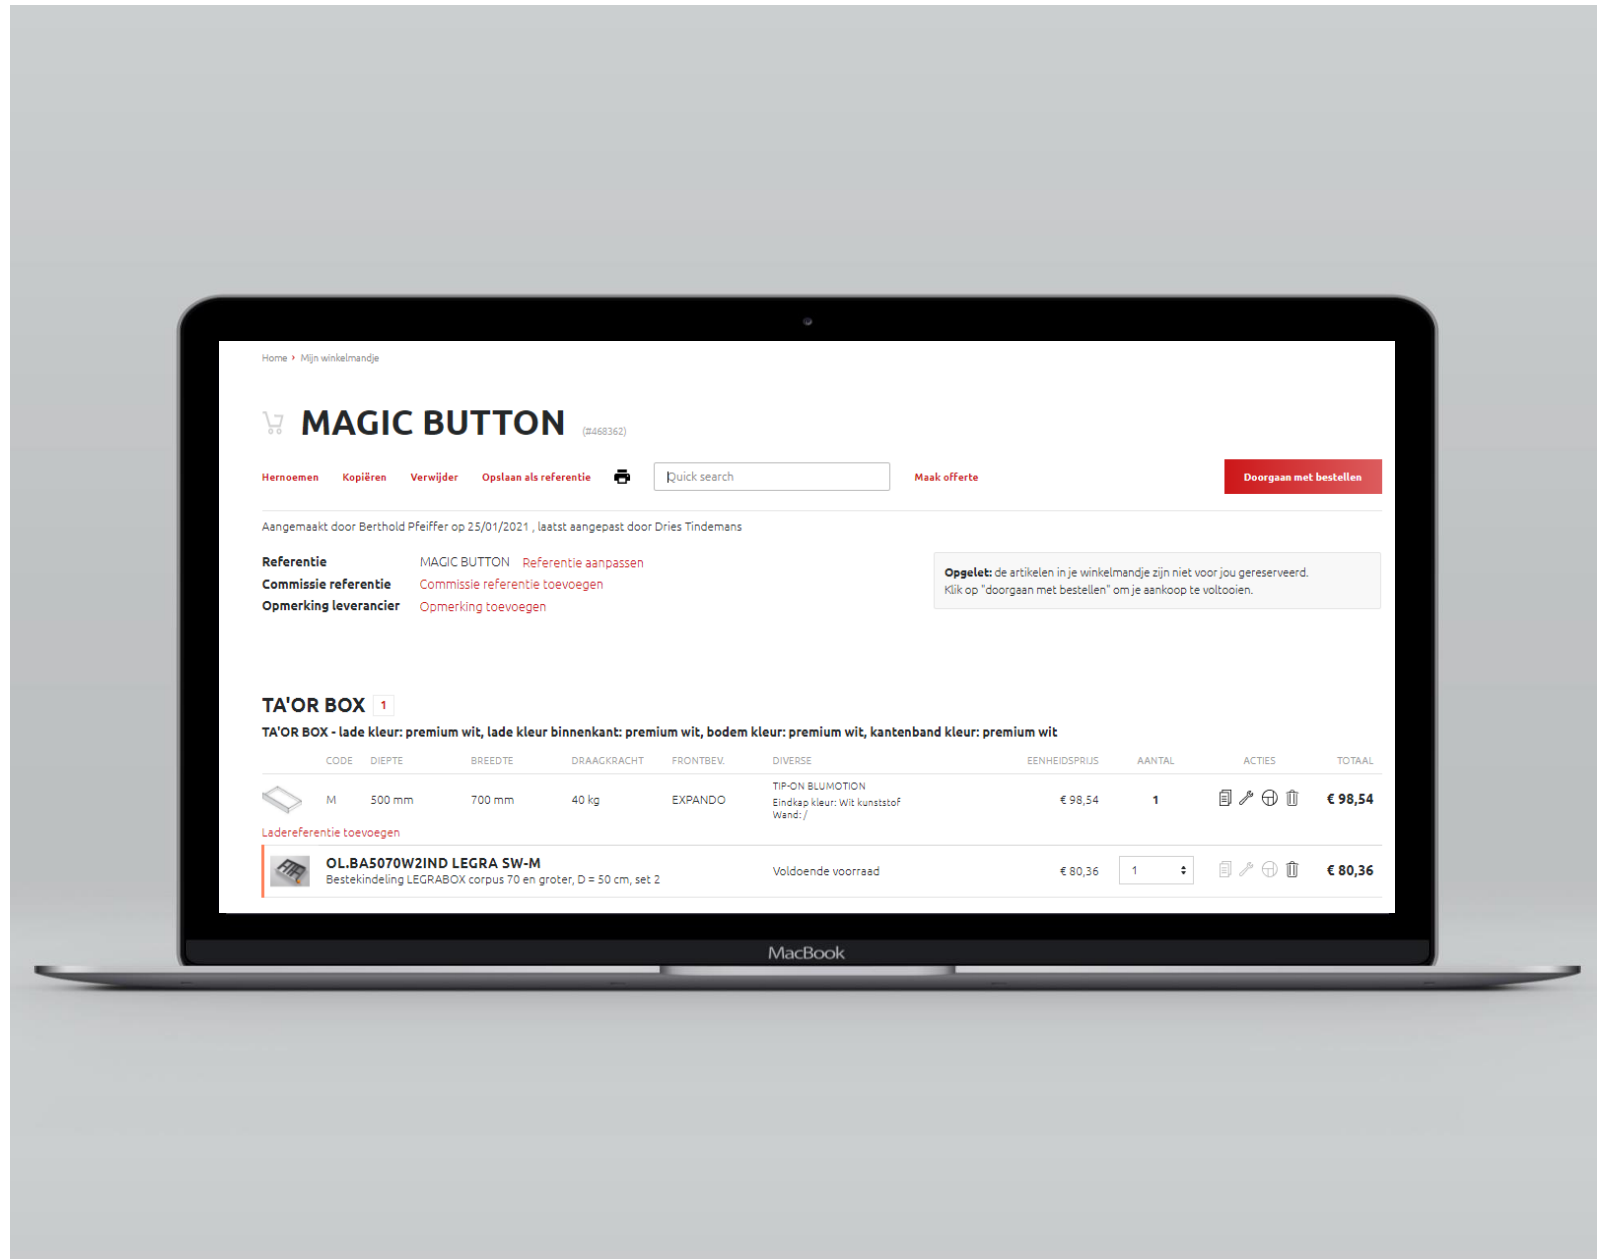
Home › Mijn winkelmandje

MAGIC BUTTON (#468362)

Hernoemen Kopiëren Verwijder Opslaan als referentie Quick search Maak offerte Doorgaan met bestellen

Aangemaakt door Berthold Pfeiffer op 25/01/2021 , laatst aangepast door Dries Tindemans

Referentie MAGIC BUTTON Referentie aanpassen
Commissie referentie Commissie referentie toevoegen
Opmerking leverancier Opmerking toevoegen

**Opgelet:** de artikelen in je winkelmandje zijn niet voor jou gereserveerd. Klik op "doorgaan met bestellen" om je aankoop te voltooien.

TA'OR BOX 1

TA'OR BOX - lade kleur: premium wit, lade kleur binnenkant: premium wit, bodem kleur: premium wit, kantenband kleur: premium wit

| CODE | DIEPTE | BREEDTE | DRAAGKRACHT | FRONTBEV. | DIVERSE | EENHEIDSPRIJS | AANTAL | ACTIES | TOTAAL |
|---|---|---|---|---|---|---|---|---|---|
| M | 500 mm | 700 mm | 40 kg | EXPANDO | TIP-ON BLUMOTION Eindkap kleur: Wit kunststof Wand: / | € 98,54 | 1 | | € 98,54 |

Ladereferentie toevoegen

OL.BA5070W2IND LEGRA SW-M
Bestekindeling LEGRABOX corpus 70 en groter, D = 50 cm, set 2 Voldoende voorraad € 80,36 1 € 80,36

MacBook